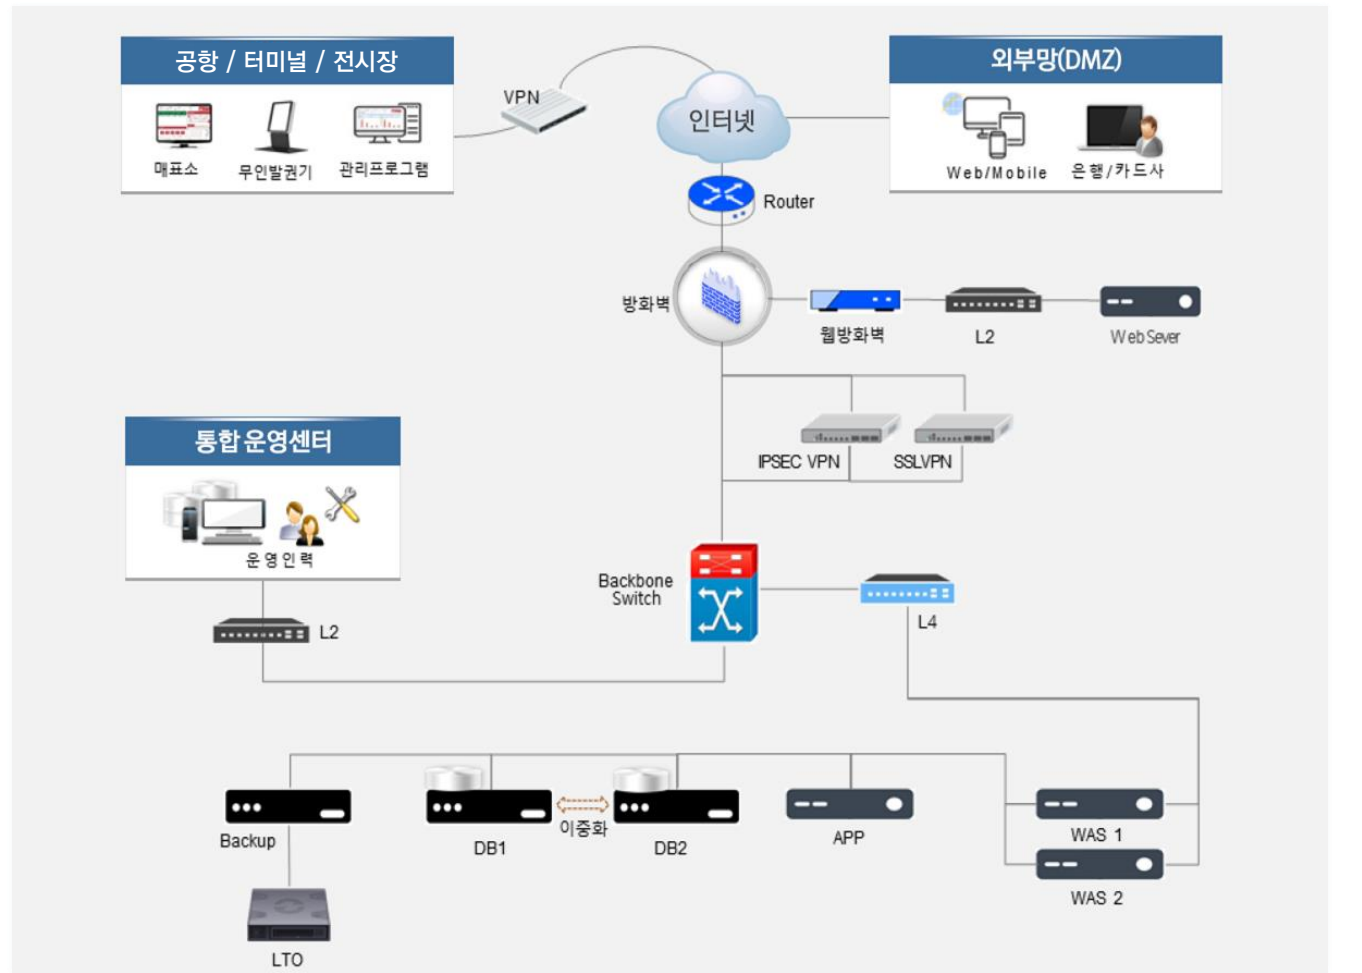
공항 / 터미널 / 전시장

매표소
무인발권기
관리프로그램

VPN

인터넷

외부망(DMZ)

Web/Mobile
은행/카드사

Router

방화벽

웹방화벽
L2
Web Sever

IPSEC VPN
SSLVPN

통합운영센터

운영인력

L2

Backbone Switch

L4

Backup
DB1
이중화
DB2
APP
WAS 1
WAS 2

LTO